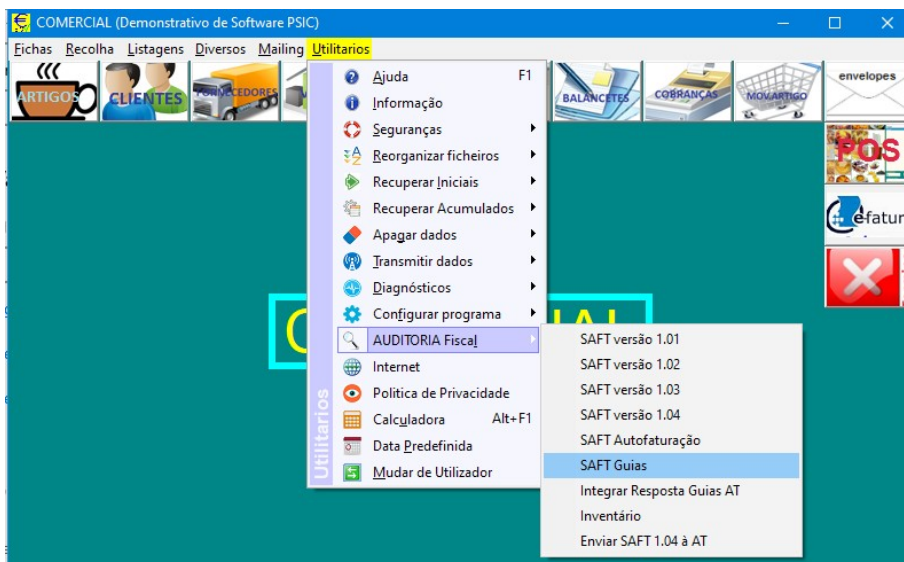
COMERCIAL (Demonstrativo de Software PSIC)

Fichas Recolha Listagens Diversos Mailing Utilitarios

ARTIGOS CLIENTES FORNECEDORES BALANCETES COBRANÇAS MOV.ARTIGO envelopes POS efatur

Utilitarios

Ajuda F1
Informação
Seguranças
Reorganizar ficheiros
Recuperar Iniciais
Recuperar Acumulados
Apagar dados
Transmitir dados
Diagnósticos
Configurar programa
AUDITORIA Fiscal
Internet
Politica de Privacidade
Calculadora Alt+F1
Data Predefinida
Mudar de Utilizador

SAFT versão 1.01
SAFT versão 1.02
SAFT versão 1.03
SAFT versão 1.04
SAFT Autofaturação
SAFT Guias
Integrar Resposta Guias AT
Inventário
Enviar SAFT 1.04 à AT